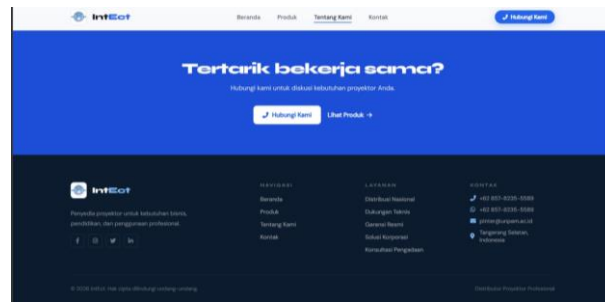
IntEct

Beranda Produk Tentang Kami Kontak

Hubungi Kami

Tertarik bekerja sama?

Hubungi kami untuk diskusi kebutuhan proyektor Anda.

Hubungi Kami

Lihat Produk →

IntEct

Penyedia proyektor untuk kebutuhan bisnis, pendidikan, dan penggunaan profesional.

NAVIGASI

Beranda

Produk

Tentang Kami

Kontak

LAYANAN

Distribusi Nasional

Dukungan Teknis

Garansi Resmi

Solusi Korporasi

Konsultasi Pengadaan

KONTAK

+62 857-8235-5589

+62 857-8235-5589

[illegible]@unpam.ac.id

Tangerang Selatan, Indonesia

© 2026 IntEct. Hak cipta dilindungi undang-undang.

Distributor Proyektor Profesional